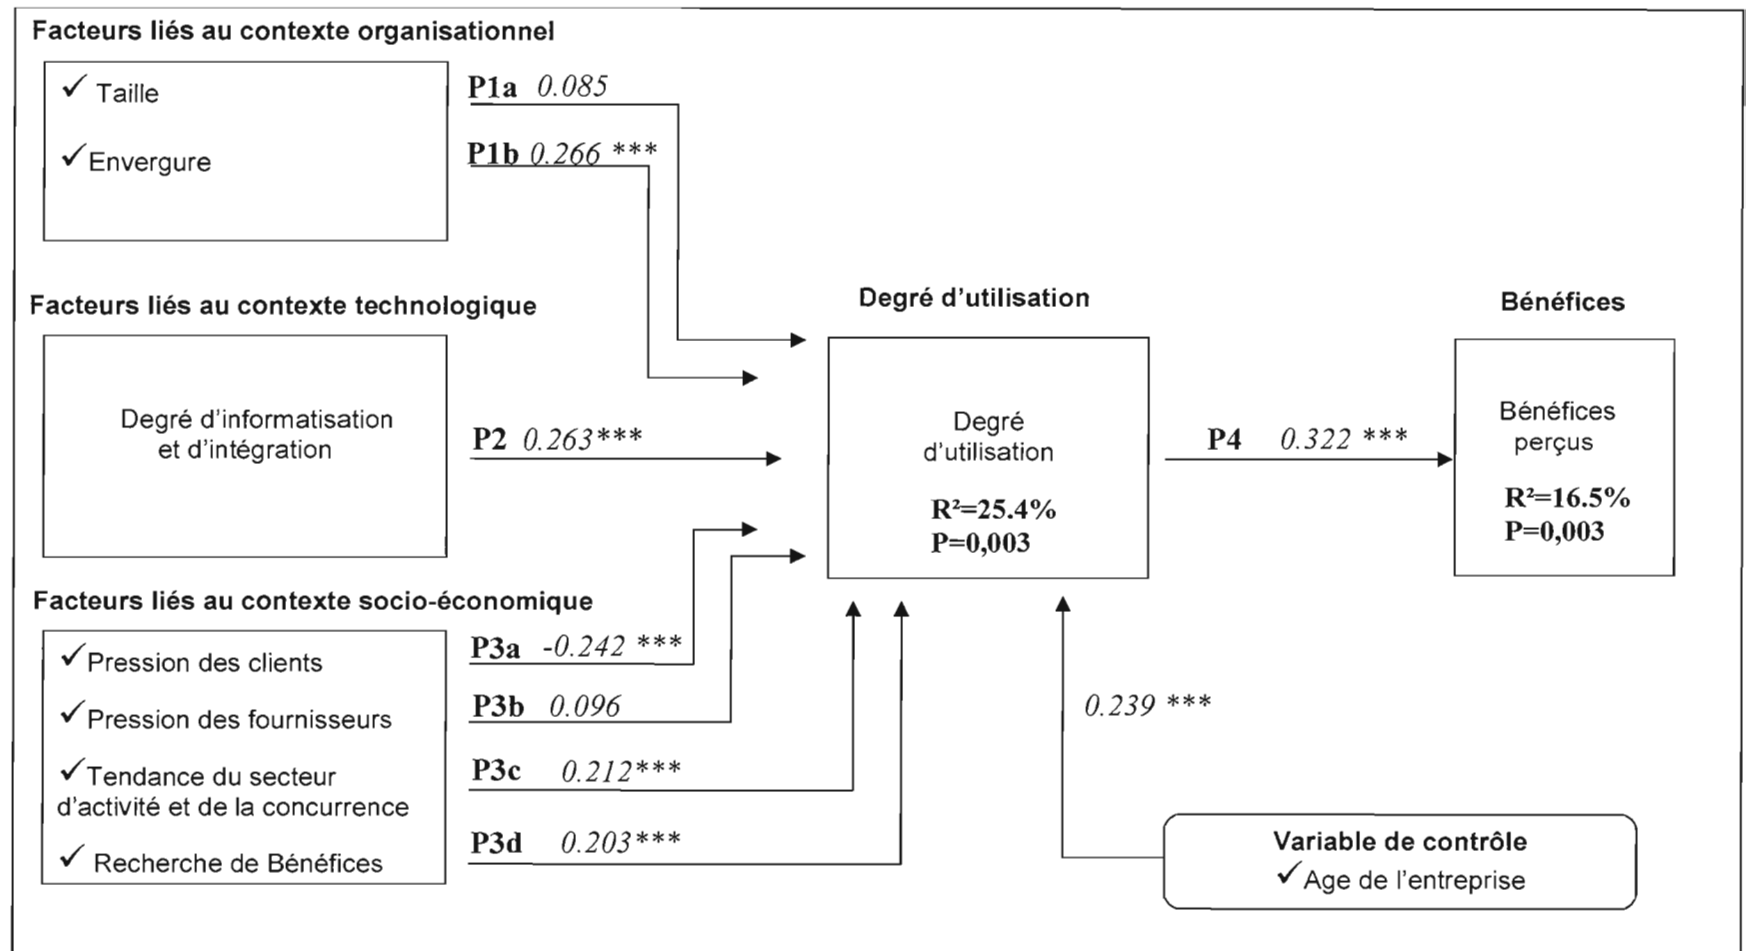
Facteurs liés au contexte organisationnel

✓ Taille

✓ Envergure

P1a 0.085

P1b 0.266 ***

Facteurs liés au contexte technologique

Degré d'informatisation et d'intégration

P2 0.263***

Degré d'utilisation

Degré d'utilisation

$R^2$=25.4%
P=0,003

P4 0.322 ***

Bénéfices

Bénéfices perçus

$R^2$=16.5%
P=0,003

Facteurs liés au contexte socio-économique

✓ Pression des clients

✓ Pression des fournisseurs

✓ Tendance du secteur d'activité et de la concurrence

✓ Recherche de Bénéfices

P3a -0.242 ***

P3b 0.096

P3c 0.212***

P3d 0.203***

0.239 ***

Variable de contrôle
✓ Age de l'entreprise